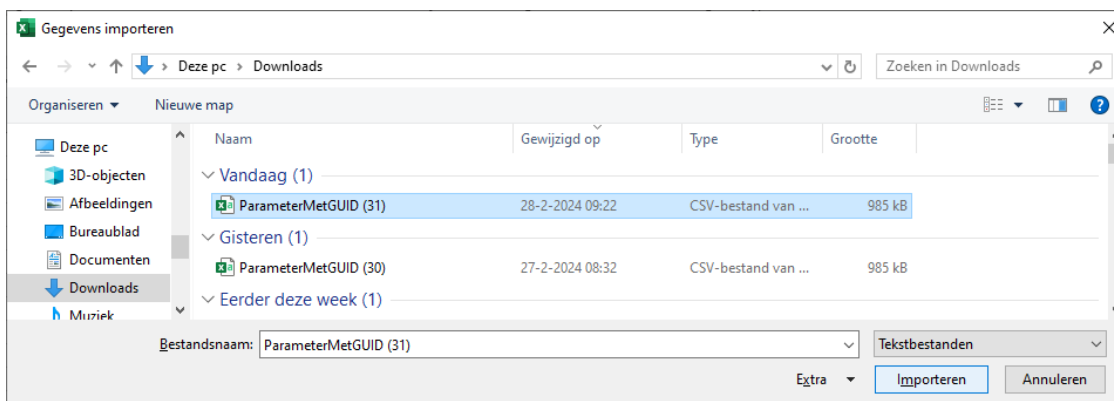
Gegevens importeren

Deze pc › Downloads

Zoeken in Downloads

Organiseren ▾ Nieuwe map

Deze pc
3D-objecten
Afbeeldingen
Bureaublad
Documenten
Downloads
Muziek

| Naam | Gewijzigd op | Type | Grootte |
|---|---|---|---|
| Vandaag (1) | | | |
| ParameterMetGUID (31) | 28-2-2024 09:22 | CSV-bestand van ... | 985 kB |
| Gisteren (1) | | | |
| ParameterMetGUID (30) | 27-2-2024 08:32 | CSV-bestand van ... | 985 kB |
| Eerder deze week (1) | | | |

Bestandsnaam: ParameterMetGUID (31)

Tekstbestanden

Extra ▾ Importeren Annuleren